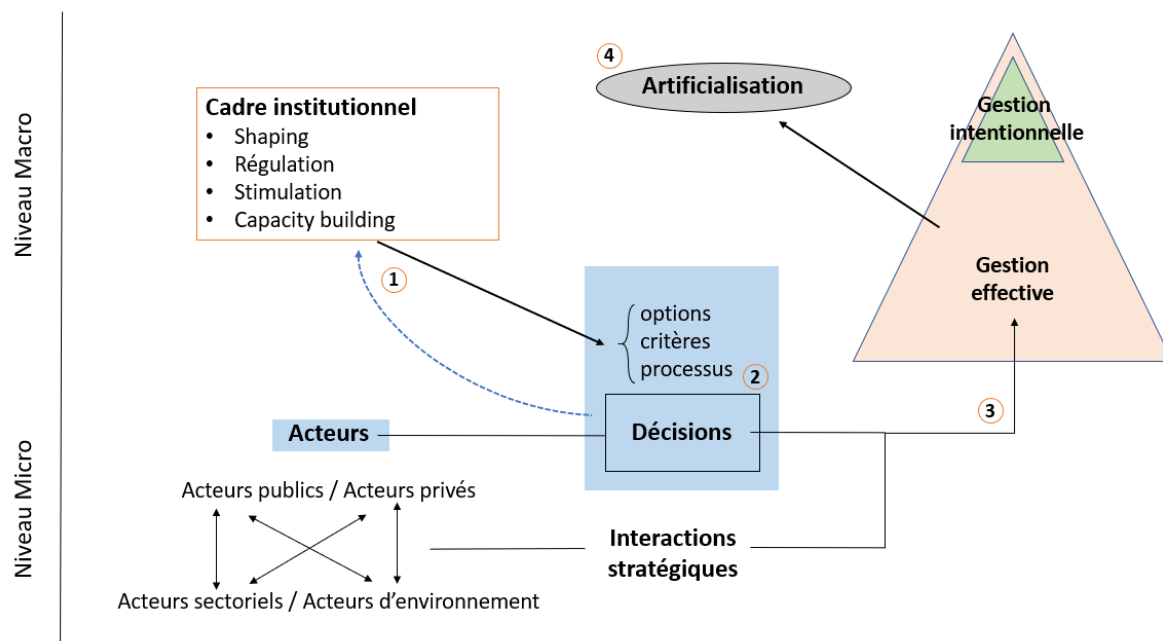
Niveau Macro

Niveau Micro

4

Artificialisation

Cadre institutionnel
- Shaping
- Régulation
- Stimulation
- Capacity building

Gestion intentionnelle

Gestion effective

1

options
critères
processus

2

3

Acteurs

Décisions

Acteurs publics / Acteurs privés

Acteurs sectoriels / Acteurs d'environnement

Interactions stratégiques